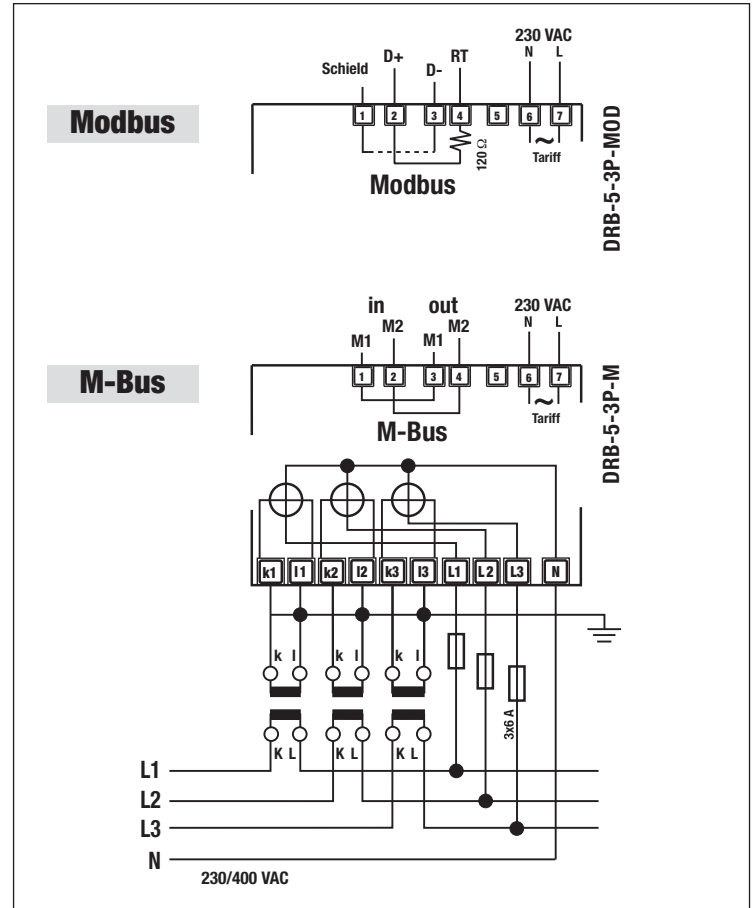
Modbus

Schield D+ D- RT 230 VAC N L

1 2 3 4 5 6 7

$120\,\Omega$ ~ Tariff

Modbus

DRB-5-3P-MOD

M-Bus

in out 230 VAC

M1 M2 M1 M2 N L

1 2 3 4 5 6 7

~ Tariff

M-Bus

DRB-5-3P-M

k1 l1 k2 l2 k3 l3 L1 L2 L3 N

k l k l k l

K L K L K L

3x6 A

L1
L2
L3
N

230/400 VAC